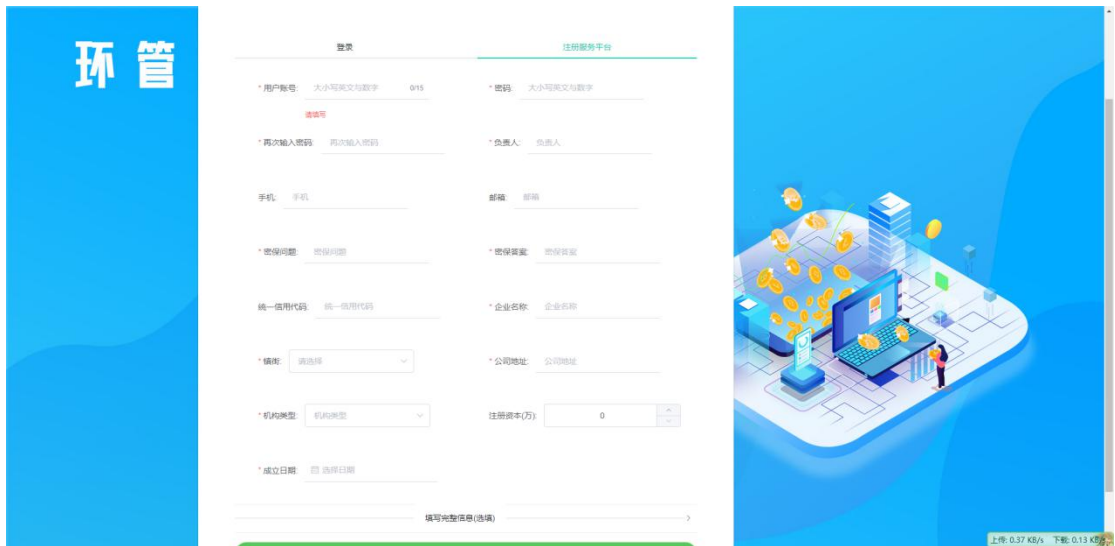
环管

登录

注册服务平台

* 用户账号: 大小写英文与数字 0/15

请填写

* 密码: 大小写英文与数字

* 再次输入密码: 再次输入密码

* 负责人: 负责人

手机: 手机

邮箱: 邮箱

* 密保问题: 密保问题

* 密保答案: 密保答案

统一信用代码: 统一信用代码

* 企业名称: 企业名称

* 镇街: 请选择

* 公司地址: 公司地址

* 机构类型: 机构类型

注册资本(万): 0

* 成立日期: 选择日期

填写完整信息(选填)

上传: 0.37 KB/s 下载: 0.13 KB/s